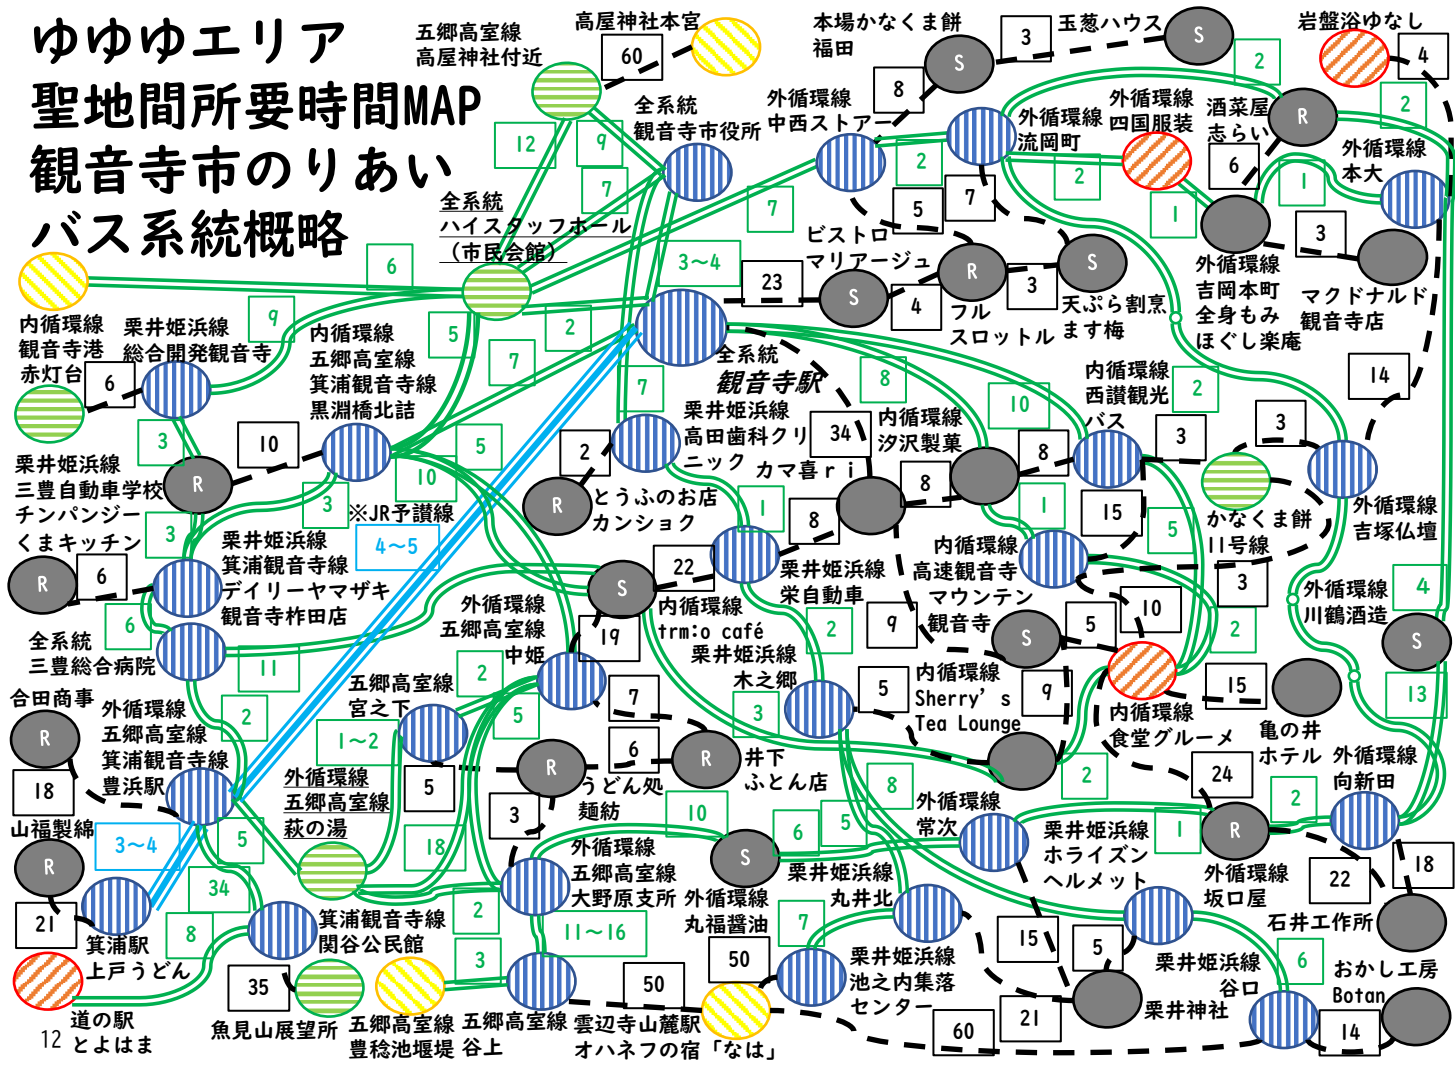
ゆゆゆエリア
聖地間所要時間MAP
観音寺市のりあい
バス系統概略

五郷高室線
高屋神社付近

高屋神社本宮
60

本場かなくま餅
福田

3
玉葱ハウス
S

岩盤浴ゆなし
4

S
8

全系統
観音寺市役所

外循環線
中西ストアー

外循環線
流岡町

外循環線
四国服装

酒菜屋
志らい
R

2
2
2
6

外循環線
本大

12
9
7
7
1
1

全系統
ハイスタッフホール
（市民会館）

ビストロ
マリアージュ

5
7
R
S
3

外循環線
吉岡本町
全身もみ
ほぐし楽庵

マクドナルド
観音寺店

3～4
23
S
4
3
天ぷら割烹
ます梅

フル
スロットル

6

内循環線
観音寺港
赤灯台

栗井姫浜線
総合開発観音寺

9

内循環線
五郷高室線
箕浦観音寺線
黒淵橋北詰

5
2
7

全系統
観音寺駅

8

内循環線
西讃観光
バス

2
14

6
3
10

7

栗井姫浜線
高田歯科クリニック

34
内循環線
汐沢製菓

10

3
3

栗井姫浜線
三豊自動車学校
チンパンジー
くまキッチン

R
10

5

2
R
とうふのお店
カンショク

カマ喜ｒｉ

8
8

8
15

かなくま餅
11号線

外循環線
吉塚仏壇

3
10
※JR予讃線

栗井姫浜線
箕浦観音寺線
デイリーヤマザキ
観音寺柞田店

4～5

1
8

内循環線
高速観音寺

5
1
3

R
6

S
22

栗井姫浜線
栄自動車

マウンテン
観音寺

10
3
2

外循環線
川鶴酒造
4

全系統
三豊総合病院

6

外循環線
五郷高室線
中姫

19
内循環線
trm:o café

2
9
S
5
S

11

五郷高室線
宮之下
2

栗井姫浜線
木之郷

5
内循環線
Sherry’s
Tea Lounge

9

15
13

合田商事
R

外循環線
五郷高室線
箕浦観音寺線
豊浜駅

2
5
7
3

内循環線
食堂グルーメ

亀の井
ホテル

外循環線
向新田

1～2
6
R
井下
ふとん店

18

外循環線
五郷高室線
萩の湯

5
R
うどん処
麺紡

8
2
24
2

山福製紙
R

3～4
5

3
10

外循環線
常次

栗井姫浜線
ホライズン
ヘルメット

1
R
18

18

外循環線
五郷高室線
大野原支所

6
5
S

栗井姫浜線
丸井北

外循環線
坂口屋

22

34
21
箕浦駅
上戸うどん

8

箕浦観音寺線
関谷公民館

2

外循環線
丸福醤油

7

11～16

15
5

石井工作所

35
3
50
50

栗井姫浜線
池之内集落
センター

栗井姫浜線
谷口

6
おかし工房
Botan

道の駅
とよはま

魚見山展望所

五郷高室線
豊稔池堰堤

五郷高室線
谷上

雲辺寺山麓駅
オハネフの宿「なは」

60
21
栗井神社

14

12